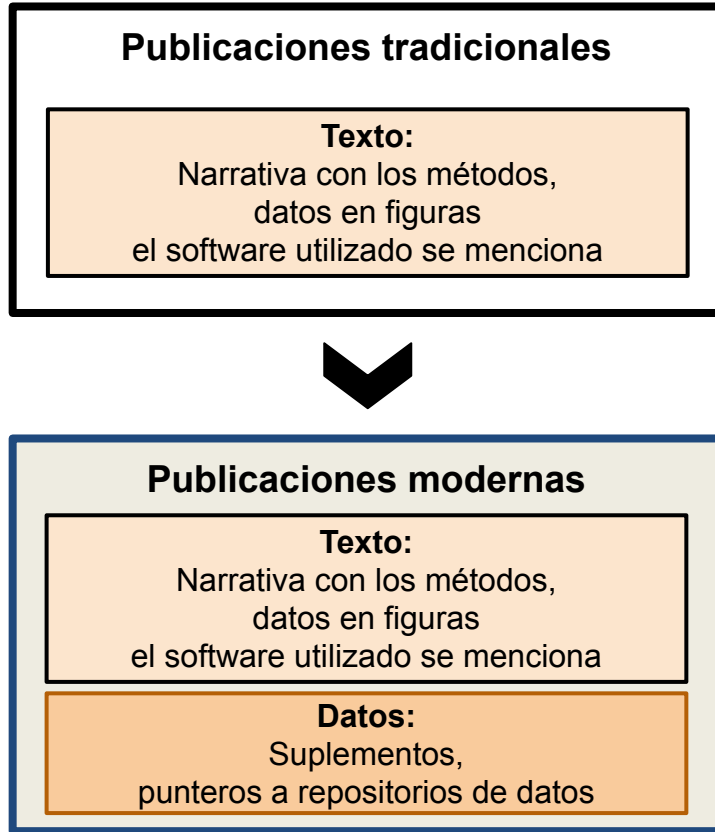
Publicaciones tradicionales

Texto:
Narrativa con los métodos,
datos en figuras
el software utilizado se menciona

Publicaciones modernas

Texto:
Narrativa con los métodos,
datos en figuras
el software utilizado se menciona

Datos:
Suplementos,
punteros a repositorios de datos